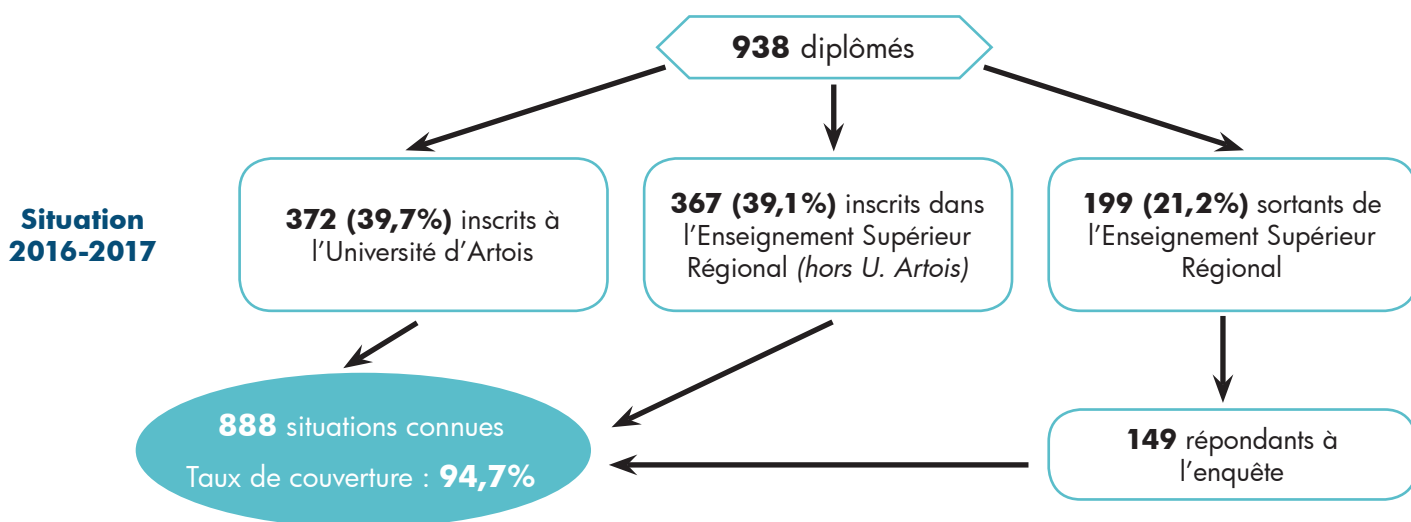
**938** diplômés

Situation 2016-2017

**372 (39,7%)** inscrits à l'Université d'Artois

**367 (39,1%)** inscrits dans l'Enseignement Supérieur Régional *(hors U. Artois)*

**199 (21,2%)** sortants de l'Enseignement Supérieur Régional

**888** situations connues

Taux de couverture : **94,7%**

**149** répondants à l'enquête